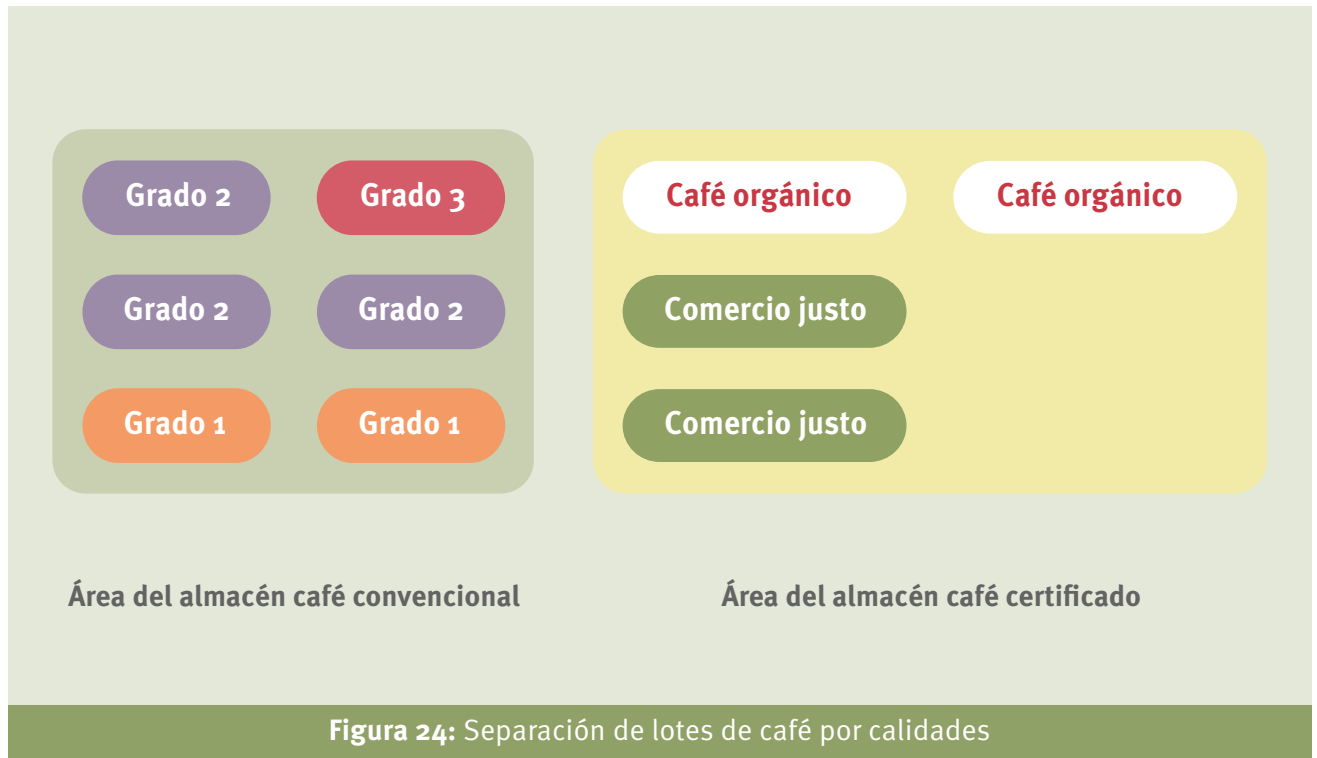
Grado 2
Grado 3
Grado 2
Grado 2
Grado 1
Grado 1

Café orgánico
Café orgánico
Comercio justo
Comercio justo

Área del almacén café convencional

Área del almacén café certificado

**Figura 24:** Separación de lotes de café por calidades